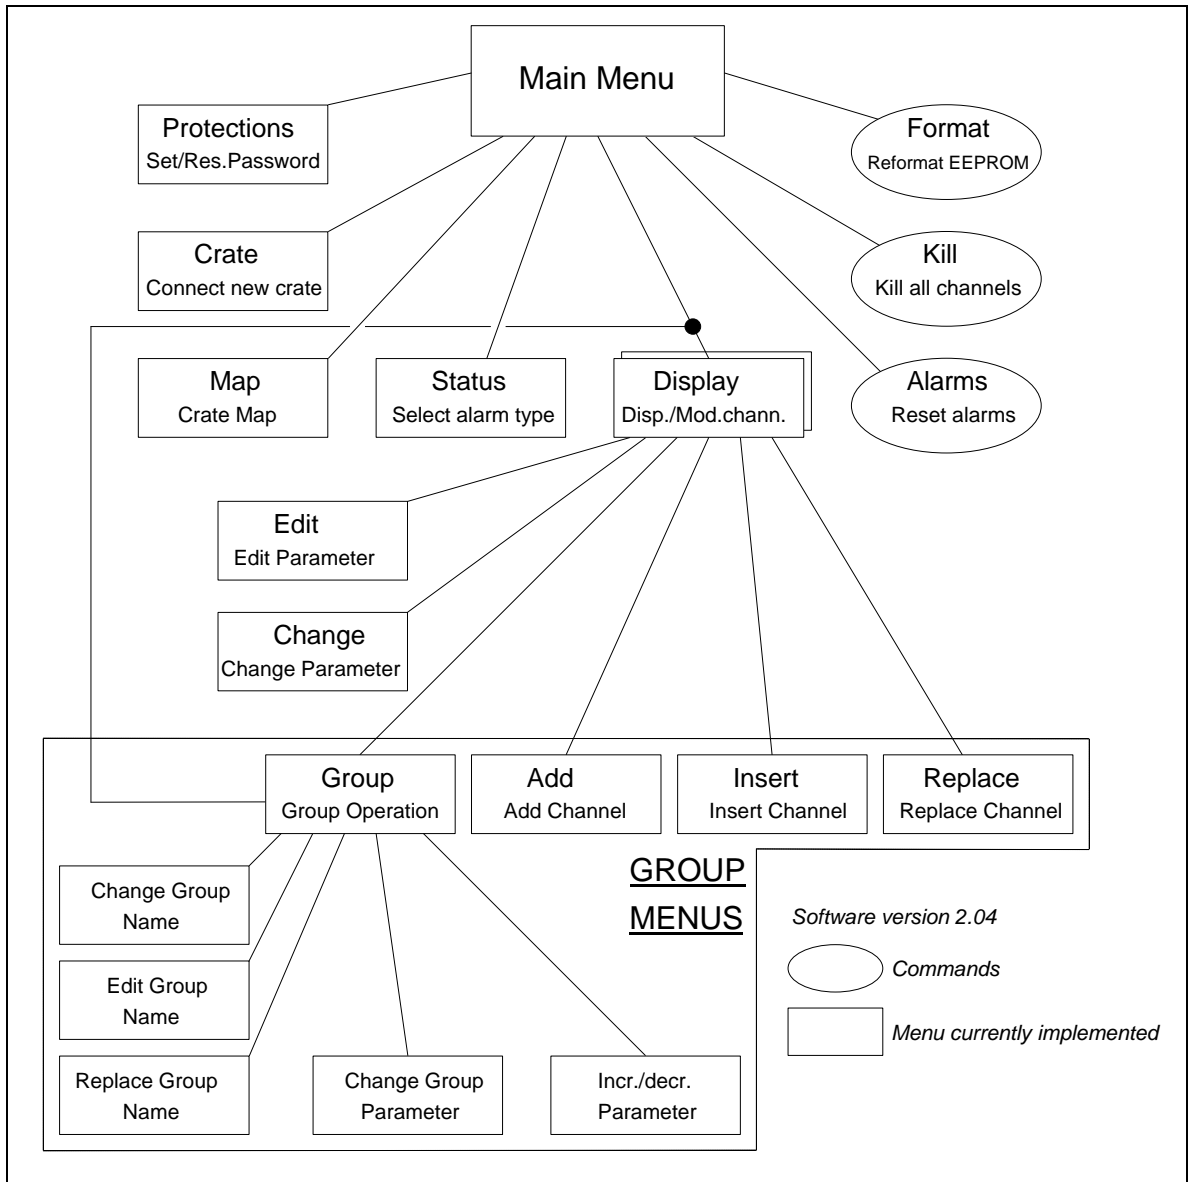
Main Menu

Protections
Set/Res.Password

Format
Reformat EEPROM

Crate
Connect new crate

Kill
Kill all channels

Map
Crate Map

Status
Select alarm type

Display
Disp./Mod.chann.

Alarms
Reset alarms

Edit
Edit Parameter

Change
Change Parameter

Group
Group Operation

Add
Add Channel

Insert
Insert Channel

Replace
Replace Channel

Change Group Name

Edit Group Name

Replace Group Name

Change Group Parameter

Incr./decr. Parameter

GROUP MENUS

Software version 2.04

Commands

Menu currently implemented